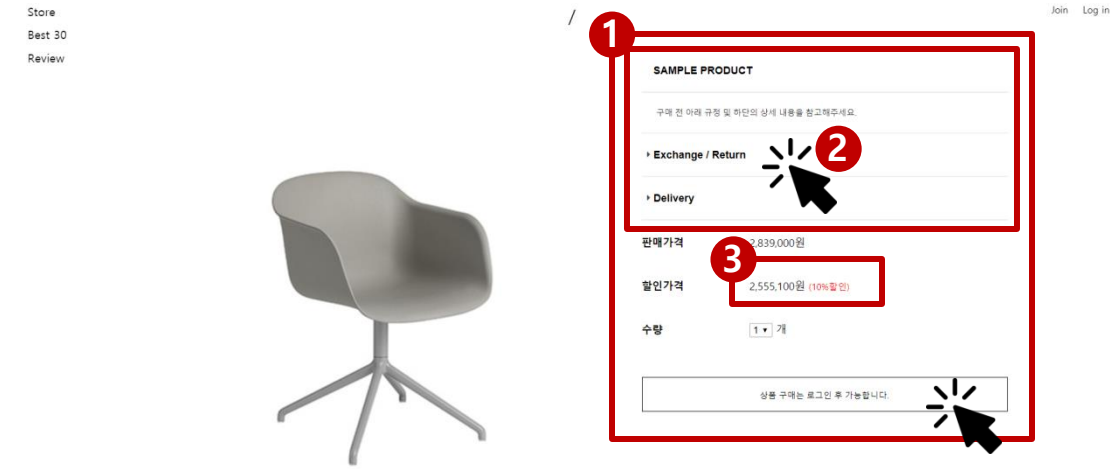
Store
Best 30
Review

/

Join Log in

1

SAMPLE PRODUCT

구매 전 아래 규정 및 하단의 상세 내용을 참고해주세요.

Exchange / Return

2

Delivery

판매가격 2,839,000원

3

할인가격 2,555,100원 (10%할인)

수량 1 개

상품 구매는 로그인 후 가능합니다.